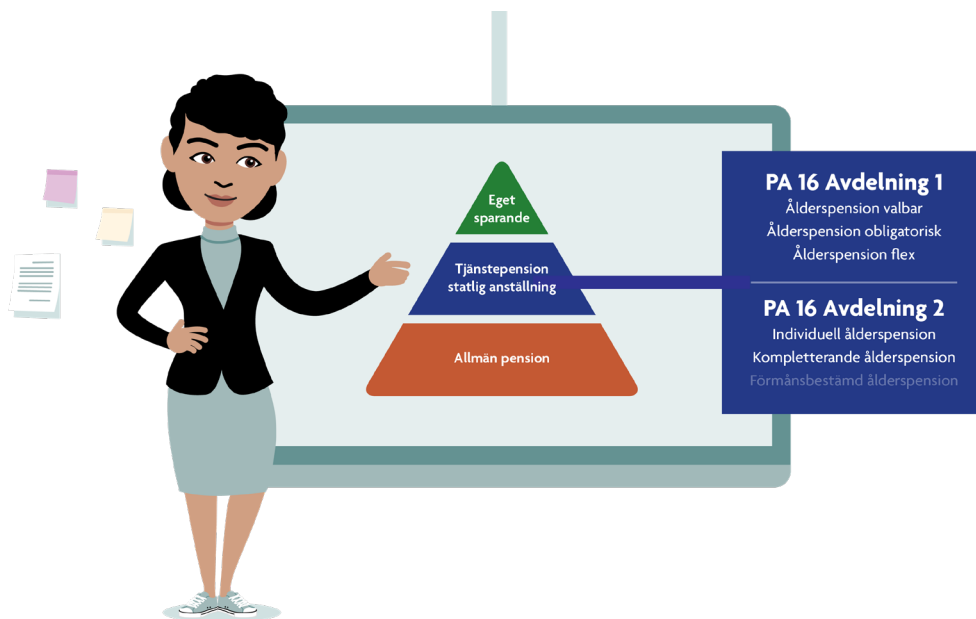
Eget sparande

Tjänstepension statlig anställning

Allmän pension

PA 16 Avdelning 1
Ålderspension valbar
Ålderspension obligatorisk
Ålderspension flex

PA 16 Avdelning 2
Individuell ålderspension
Kompletterande ålderspension
Förmånsbestämd ålderspension